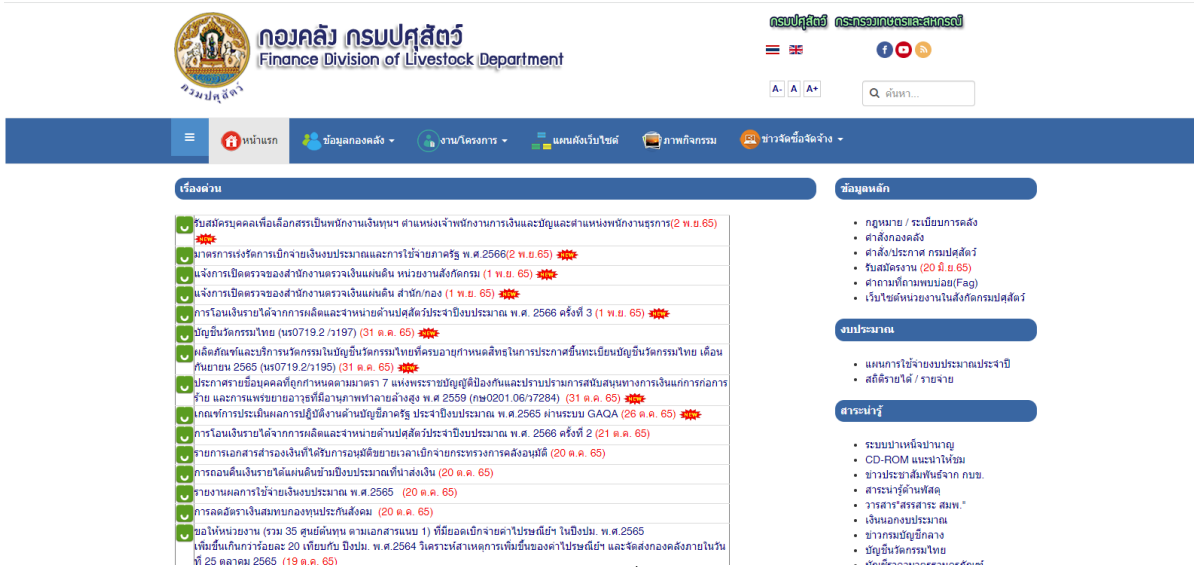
กรมปศุสัตว์
กองคลัง กรมปศุสัตว์
Finance Division of Livestock Department

กรมปศุสัตว์ กระทรวงเกษตรและสหกรณ์

A- A A+

ค้นหา...

หน้าแรก
ข้อมูลกองคลัง
งาน/โครงการ
แผนผังเว็บไซต์
ภาพกิจกรรม
ข่าวจัดซื้อจัดจ้าง

เรื่องด่วน

รับสมัครบุคคลเพื่อเลือกสรรเป็นพนักงานเงินทุนฯ ตำแหน่งเจ้าพนักงานการเงินและบัญชีและตำแหน่งพนักงานธุรการ(2 พ.ย.65) NEW
มาตรการเร่งรัดการเบิกจ่ายเงินงบประมาณและการใช้จ่ายภาครัฐ พ.ศ.2566(2 พ.ย.65) NEW
แจ้งการเปิดตรวจของสำนักงานตรวจเงินแผ่นดิน หน่วยงานสังกัดกรม (1 พ.ย. 65) NEW
แจ้งการเปิดตรวจของสำนักงานตรวจเงินแผ่นดิน สำนัก/กอง (1 พ.ย. 65) NEW
การโอนเงินรายได้จากการผลิตและจำหน่ายผลิตภัณฑ์ปศุสัตว์ประจำปีงบประมาณ พ.ศ. 2566 ครั้งที่ 3 (1 พ.ย. 65) NEW
บัญชีนวัตกรรมไทย (นร0719.2 /ว197) (31 ต.ค. 65) NEW
ผลิตภัณฑ์และบริการนวัตกรรมในบัญชีนวัตกรรมไทยที่ครบอายุกำหนดสิทธิในการประกาศขึ้นทะเบียนบัญชีนวัตกรรมไทย เดือนกันยายน 2565 (นร0719.2/ว195) (31 ต.ค. 65) NEW
ประกาศรายชื่อบุคคลที่ถูกกำหนดตามมาตรา 7 แห่งพระราชบัญญัติป้องกันและปราบปรามการสนับสนุนทางการเงินแก่การก่อการร้าย และการแพร่ขยายอาวุธที่มีอานุภาพทำลายล้างสูง พ.ศ. 2559 (กษ0201.06/ว7284) (31 ต.ค. 65) NEW
เกณฑ์การประเมินผลการปฏิบัติงานด้านบัญชีภาครัฐ ประจำปีงบประมาณ พ.ศ.2565 ผ่านระบบ GAQA (26 ต.ค. 65) NEW
การโอนเงินรายได้จากการผลิตและจำหน่ายผลิตภัณฑ์ปศุสัตว์ประจำปีงบประมาณ พ.ศ. 2566 ครั้งที่ 2 (21 ต.ค. 65)
รายการเอกสารสำรองเงินที่ได้รับการอนุมัติขยายเวลาเบิกจ่ายกระทรวงการคลังอนุมัติ (20 ต.ค. 65)
การถอนคืนเงินรายได้แผ่นดินข้ามปีงบประมาณที่นำส่งเงิน (20 ต.ค. 65)
รายงานผลการใช้จ่ายเงินงบประมาณ พ.ศ.2565 (20 ต.ค. 65)
การลดอัตราเงินสมทบกองทุนประกันสังคม (20 ต.ค. 65)
ขอให้หน่วยงาน (รวม 35 ศูนย์ต้นทุน ตามเอกสารแนบ 1) ที่มียอดเบิกจ่ายค่าไปรษณีย์ฯ ในปีงปม. พ.ศ.2565 เพิ่มขึ้นเกินกว่าร้อยละ 20 เทียบกับ ปีงปม. พ.ศ.2564 วิเคราะห์สาเหตุการเพิ่มขึ้นของค่าไปรษณีย์ฯ และจัดส่งกองคลังภายในวันที่ 25 ตุลาคม 2565 (19 ต.ค. 65)

ข้อมูลหลัก
กฎหมาย / ระเบียบการคลัง
คำสั่งกองคลัง
คำสั่ง/ประกาศ กรมปศุสัตว์
รับสมัครงาน (20 มี.ย.65)
คำถามที่ถามพบบ่อย(Faq)
เว็บไซต์หน่วยงานในสังกัดกรมปศุสัตว์

งบประมาณ
แผนการใช้จ่ายงบประมาณประจำปี
สถิติรายได้ / รายจ่าย

สาระน่ารู้
ระบบบำเหน็จบำนาญ
CD-ROM แนะนำให้ชม
ข่าวประชาสัมพันธ์จาก กบข.
สาระน่ารู้ด้านพัสดุ
วารสาร"สรรสาระ สมพ."
เงินนอกงบประมาณ
ข่าวกรมบัญชีกลาง
บัญชีนวัตกรรมไทย
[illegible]